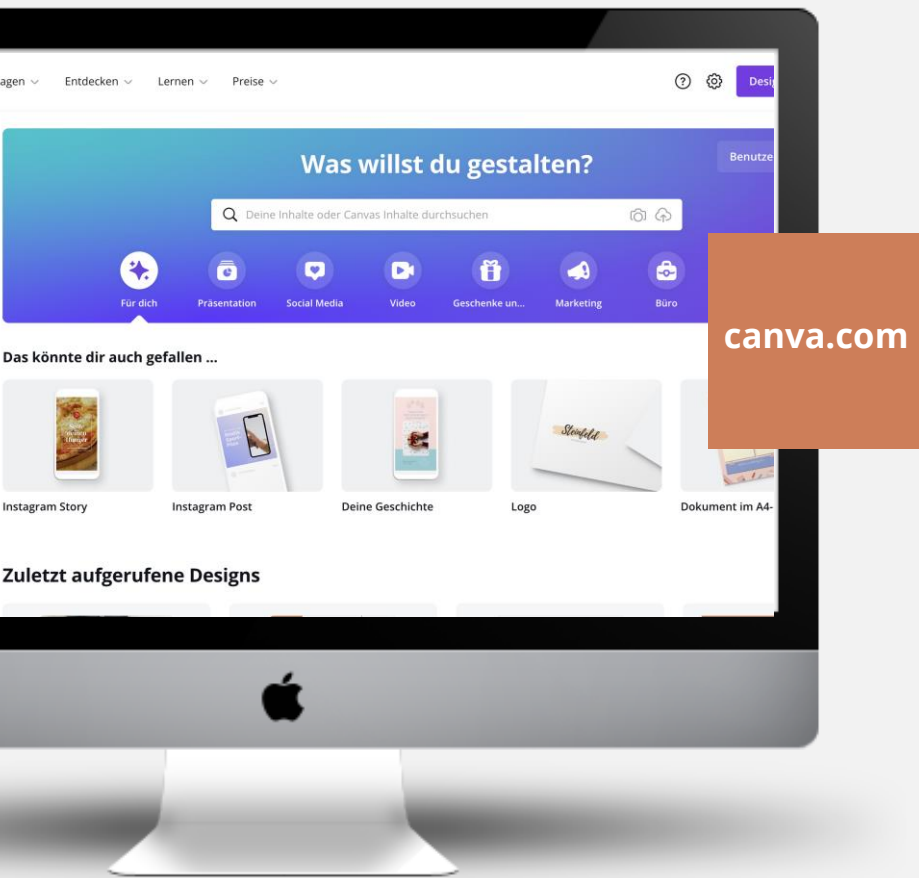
agen Entdecken Lernen Preise

Desi

Was willst du gestalten?

Benutze

Deine Inhalte oder Canvas Inhalte durchsuchen

Für dich Präsentation Social Media Video Geschenke un... Marketing Büro

canva.com

Das könnte dir auch gefallen ...

Instagram Story

Instagram Post

Deine Geschichte

Logo

Dokument im A4-

Zuletzt aufgerufene Designs